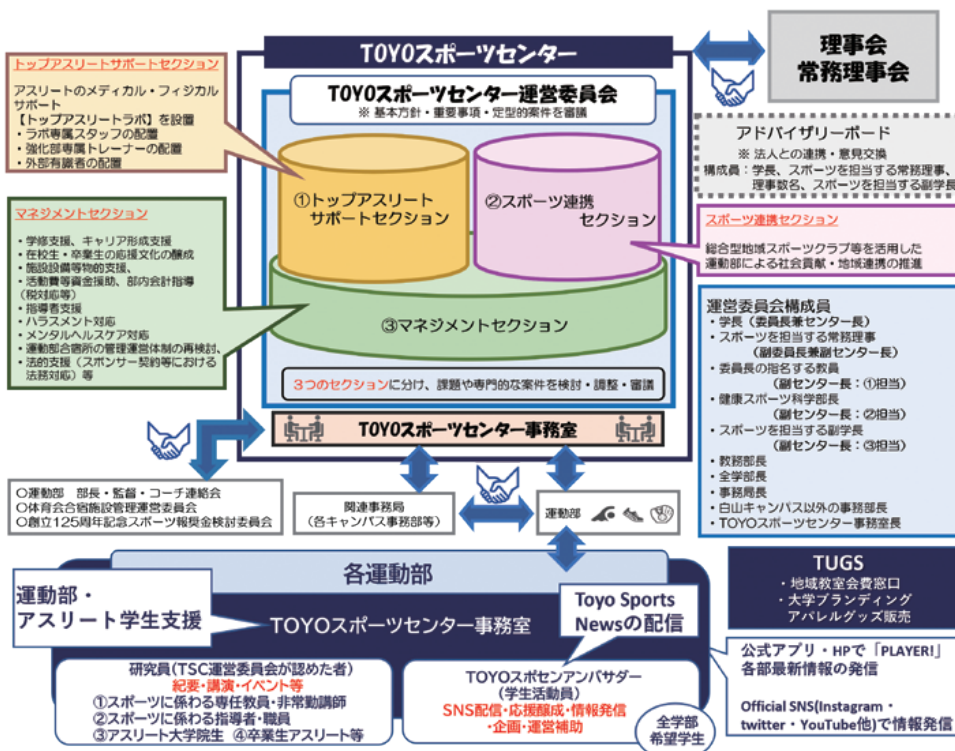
TOYOスポーツセンター

理事会
常務理事会

トップアスリートサポートセクション
アスリートのメディカル・フィジカルサポート
【トップアスリートラボ】を設置
・ラボ専属スタッフの配置
・強化部専属トレーナーの配置
・外部有識者の配置

TOYOスポーツセンター運営委員会
※ 基本方針・重要事項・定型的案件を審議

アドバイザリーボード
※ 法人との連携・意見交換
構成員：学長、スポーツを担当する常務理事、理事数名、スポーツを担当する副学長

①トップアスリートサポートセクション

②スポーツ連携セクション

スポーツ連携セクション
総合型地域スポーツクラブ等を活用した運動部による社会貢献・地域連携の推進

マネジメントセクション
・学修支援、キャリア形成支援
・在校生・卒業生の応援文化の醸成
・施設設備等物的支援、
・活動費等資金援助、部内会計指導（税対応等）
・指導者支援
・ハラスメント対応
・メンタルヘルスケア対応
・運動部合宿所の管理運営体制の再検討、
・法的支援（スポンサー契約等における法務対応）等

③マネジメントセクション

3つのセクションに分け、課題や専門的な案件を検討・調整・審議

運営委員会構成員
・学長（委員長兼センター長）
・スポーツを担当する常務理事（副委員長兼副センター長）
・委員長の指名する教員（副センター長：①担当）
・健康スポーツ科学部長（副センター長：②担当）
・スポーツを担当する副学長（副センター長：③担当）
・教務部長
・全学部長
・事務局長
・白山キャンパス以外の事務部長
・TOYOスポーツセンター事務室長

TOYOスポーツセンター事務室

○運動部　部長・監督・コーチ連絡会
○体育会合宿施設管理運営委員会
○創立125周年記念スポーツ報奨金検討委員会

関連事務局
（各キャンパス事務部等）

運動部

TUGS
・地域教室会費窓口
・大学ブランディング
アパレルグッズ販売

各運動部

運動部・
アスリート学生支援

TOYOスポーツセンター事務室

Toyo Sports
Newsの配信

公式アプリ・HPで「PLAYER!」各部最新情報の発信

Official SNS(Instagram・twitter・YouTube他)で情報発信

研究員（TSC運営委員会が認めた者）
紀要・講演・イベント等
①スポーツに係わる専任教員・非常勤講師
②スポーツに係わる指導者・職員
③アスリート大学院生　④卒業生アスリート等

TOYOスポセンアンバサダー
（学生活動員）
SNS配信・応援醸成・情報発信
・企画・運営補助

全学部
希望学生